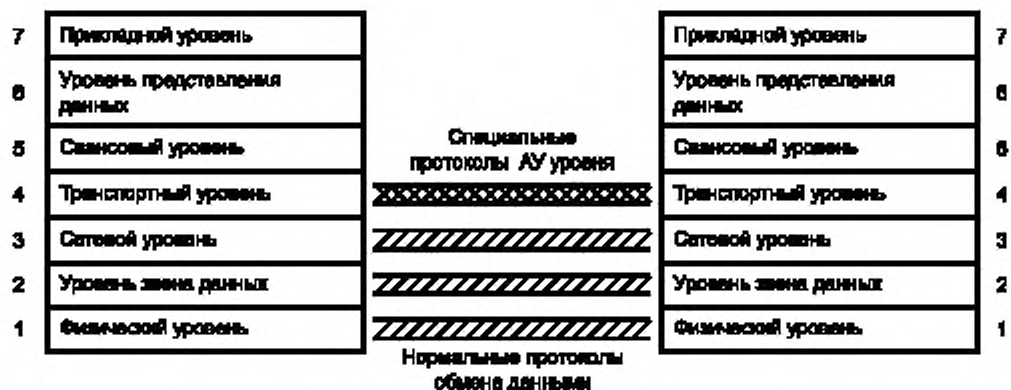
7 Прикладной уровень

6 Уровень представления данных

5 Сеансовый уровень

4 Транспортный уровень

3 Сетевой уровень

2 Уровень звена данных

1 Физический уровень

Специальные протоколы АУ уровня

Нормальные протоколы обмена данными

Прикладной уровень 7

Уровень представления данных 6

Сеансовый уровень 5

Транспортный уровень 4

Сетевой уровень 3

Уровень звена данных 2

Физический уровень 1